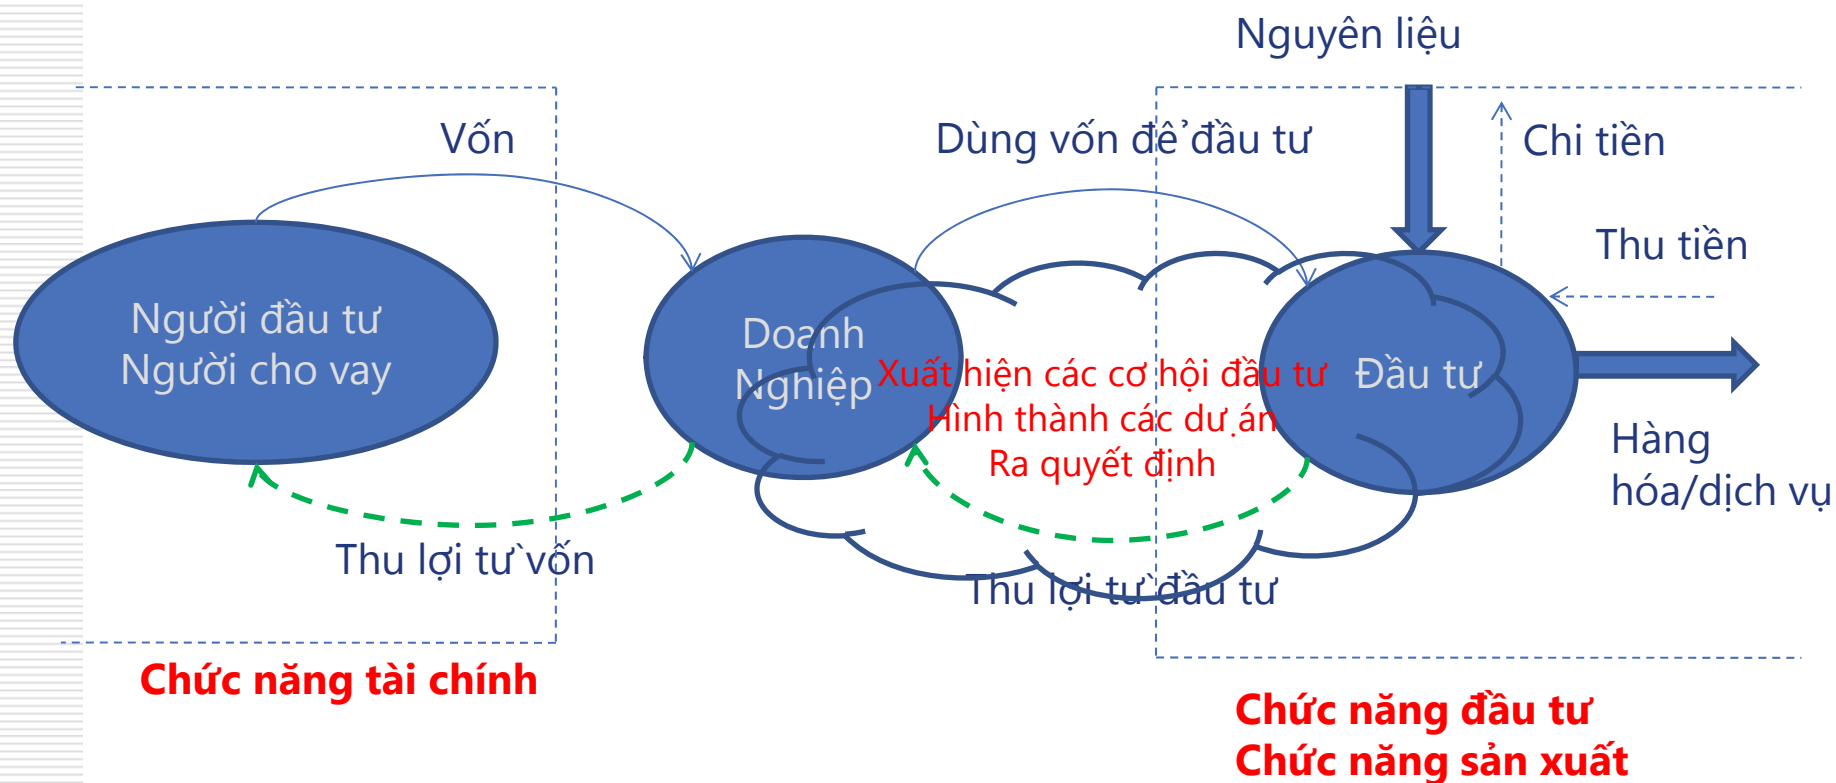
Nguyên liệu

Vốn

Dùng vốn để đầu tư

Chi tiền

Thu tiền

Người đầu tư
Người cho vay

Doanh
Nghiệp

Xuất hiện các cơ hội đầu tư
Hình thành các dự án
Ra quyết định

Đầu tư

Hàng
hóa/dịch vụ

Thu lợi từ vốn

Thu lợi từ đầu tư

Chức năng tài chính

Chức năng đầu tư
Chức năng sản xuất